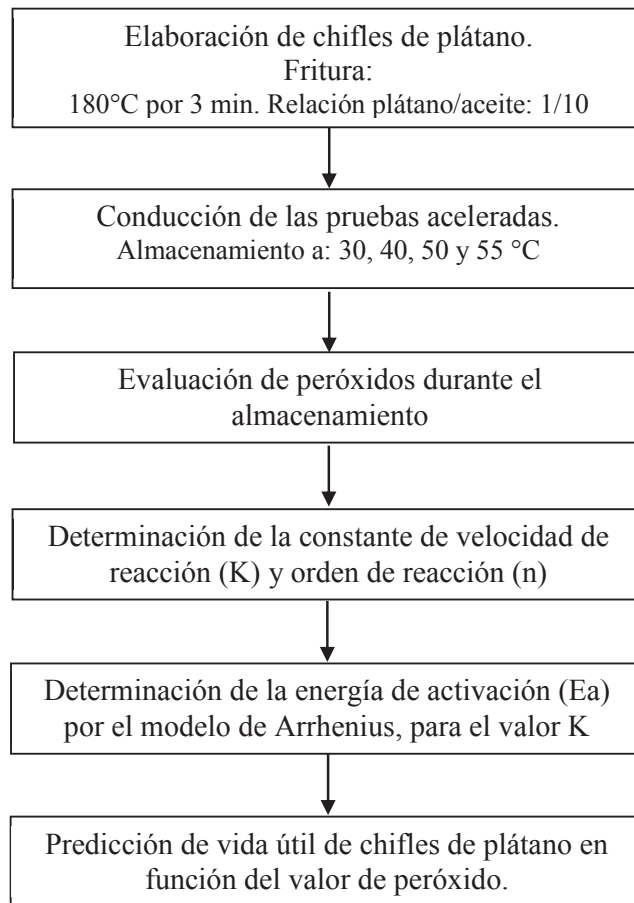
Elaboración de chifles de plátano.
Fritura:
180°C por 3 min. Relación plátano/aceite: 1/10

Conducción de las pruebas aceleradas.
Almacenamiento a: 30, 40, 50 y 55 °C

Evaluación de peróxidos durante el almacenamiento

Determinación de la constante de velocidad de reacción (K) y orden de reacción (n)

Determinación de la energía de activación (Ea) por el modelo de Arrhenius, para el valor K

Predicción de vida útil de chifles de plátano en función del valor de peróxido.